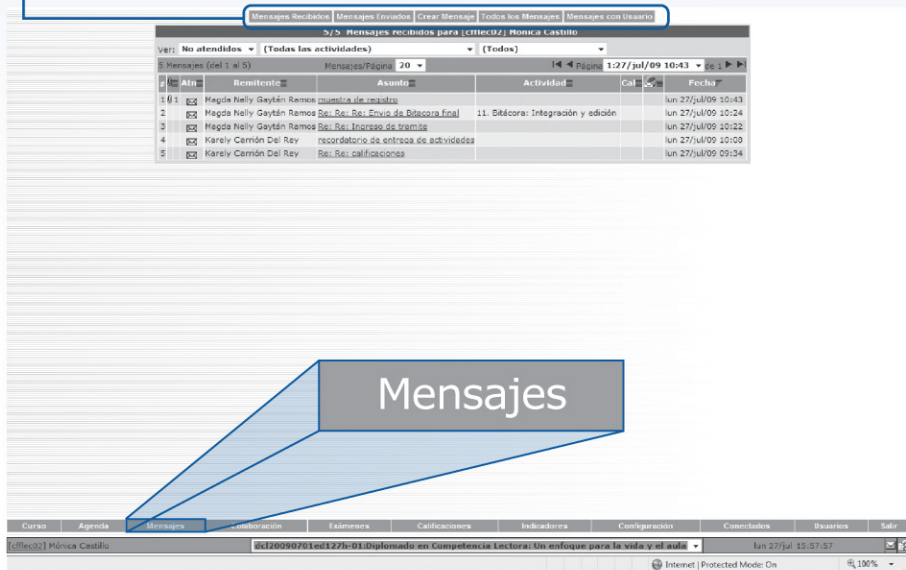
Mensajes Recibidos | Mensajes Enviados | Crear Mensaje | Todos los Mensajes | Mensajes con Usuario

5/5 Mensajes recibidos para [cfflec02] Mónica Castillo

Ver: No atendidos (Todas las actividades) (Todos)

5 Mensajes (del 1 al 5) Mensajes/Página 20 Página 1:27/jul/09 10:43 de 1

| # | | Atn | Remitente | Asunto | Actividad | Cal | | Fecha |
|---|---|---|---|---|---|---|---|---|
| 1 | 1 | | Magda Nelly Gaytán Ramos | muestra de registro | | | | lun 27/jul/09 10:43 |
| 2 | | | Magda Nelly Gaytán Ramos | Re: Re: Envio de Bitacora final | 11. Bitácora: Integración y edición | | | lun 27/jul/09 10:24 |
| 3 | | | Magda Nelly Gaytán Ramos | Re: Re: Ingreso de tramite | | | | lun 27/jul/09 10:22 |
| 4 | | | Karely Carrión Del Rey | recordatorio de entrega de actividades | | | | lun 27/jul/09 10:00 |
| 5 | | | Karely Carrión Del Rey | Re: Re: calificaciones | | | | lun 27/jul/09 09:34 |

Mensajes

Curso | Agenda | Mensajes | Colaboración | Exámenes | Calificaciones | Indicadores | Configuración | Conectados | Usuarios | Salir

[cfflec02] Mónica Castillo dcl20090701ed127h-01:Diplomado en Competencia Lectora: Un enfoque para la vida y el aula lun 27/jul 15:57:57

Internet | Protected Mode: On 100%